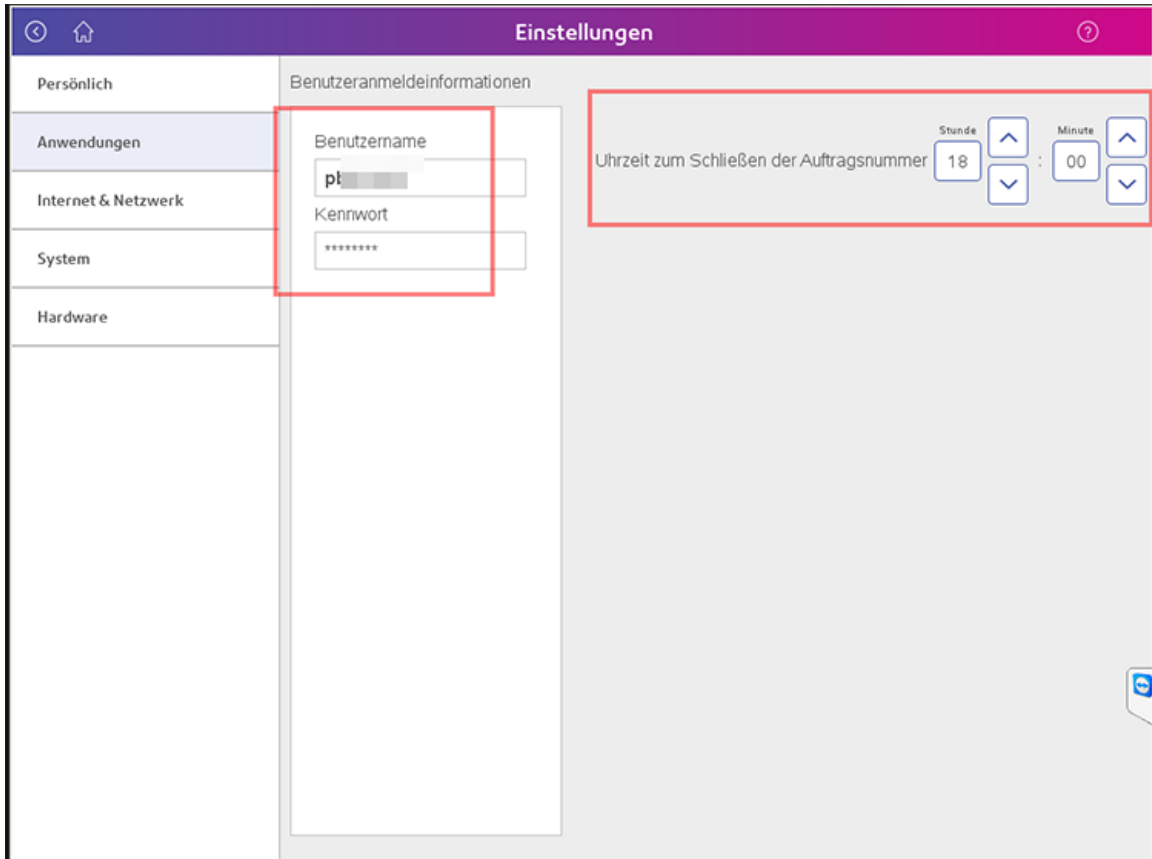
Einstellungen

Persönlich

Anwendungen

Internet & Netzwerk

System

Hardware

Benutzeranmeldeinformationen

Benutzername

pb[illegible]

Kennwort

********

Uhrzeit zum Schließen der Auftragsnummer

Stunde

18

:

Minute

00